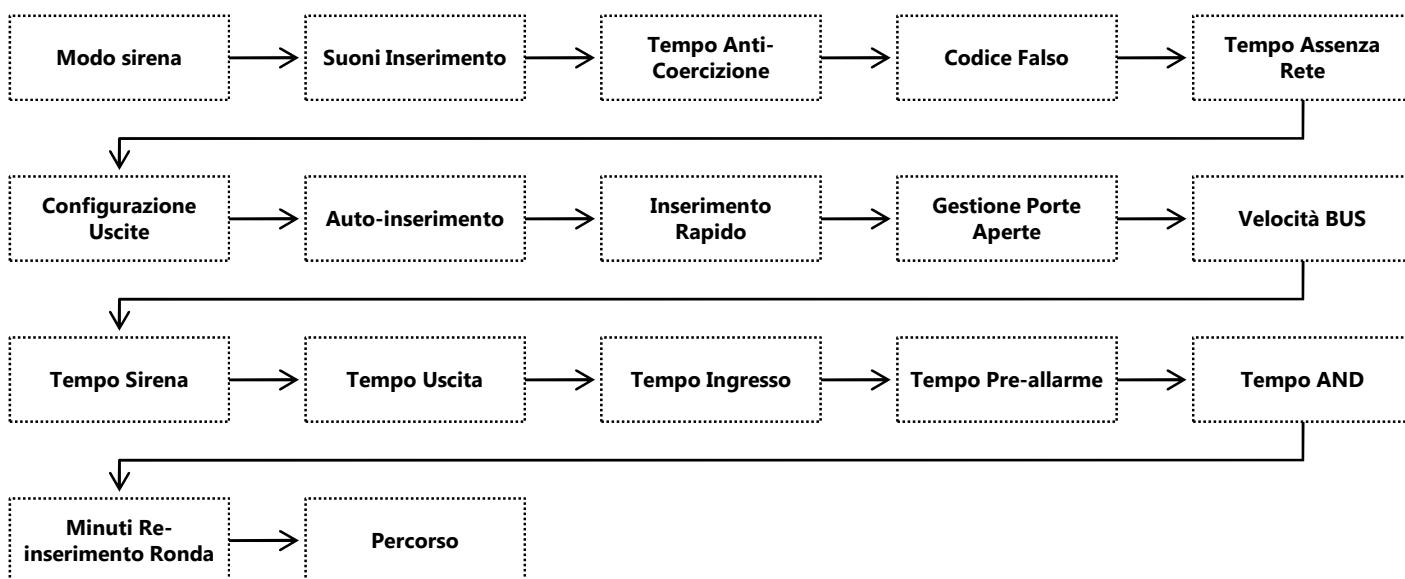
Modo sirena

Suoni Inserimento

Tempo Anti-Coercizione

Codice Falso

Tempo Assenza Rete

Configurazione Uscite

Auto-inserimento

Inserimento Rapido

Gestione Porte Aperte

Velocità BUS

Tempo Sirena

Tempo Uscita

Tempo Ingresso

Tempo Pre-allarme

Tempo AND

Minuti Re-inserimento Ronda

Percorso